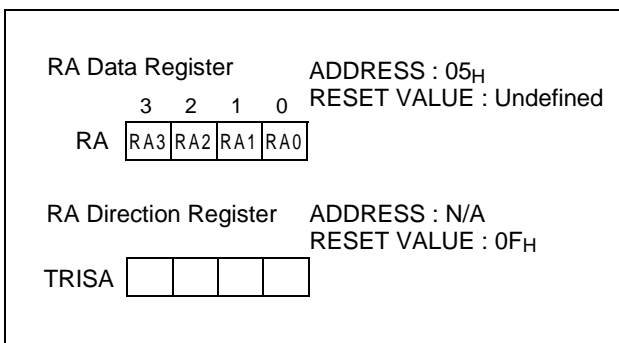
RA Data Register

ADDRESS : $05_H$
RESET VALUE : Undefined

| 3 | 2 | 1 | 0 |
|---|---|---|---|
| RA3 | RA2 | RA1 | RA0 |

RA

RA Direction Register

ADDRESS : N/A
RESET VALUE : $0F_H$

TRISA

|  |  |  |  |
|---|---|---|---|